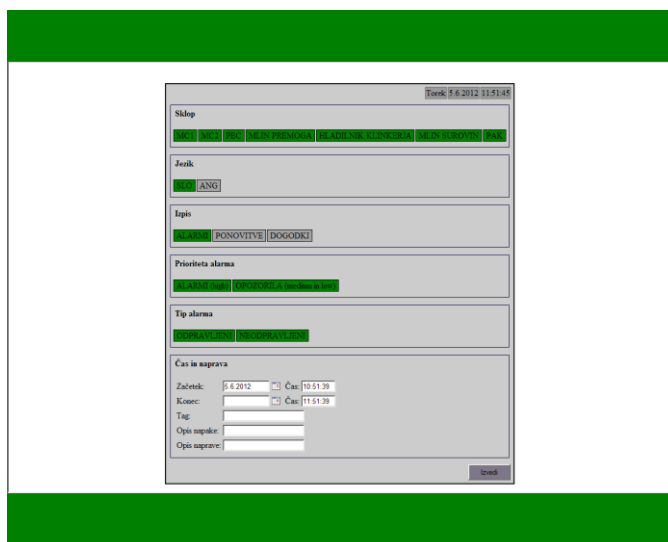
Torek 5.6.2012 11:51:45

Sklop

MC1 MC2 PEC MLIN PREMOGA HLADILNIK KLINKERJA MLIN SUROVIN PAK

Jezik

SLO ANG

Izpis

ALARMI PONOVITVE DOGODKI

Prioriteta alarma

ALARMI (high) OPOZORILA (medium in low)

Tip alarma

ODPRAVLJENI NEODPRAVLJENI

Čas in naprava

Začetek: 5.6.2012 Čas: 10:51:39
Konec: Čas: 11:51:39
Tag:
Opis napake:
Opis naprave:

Izvedi